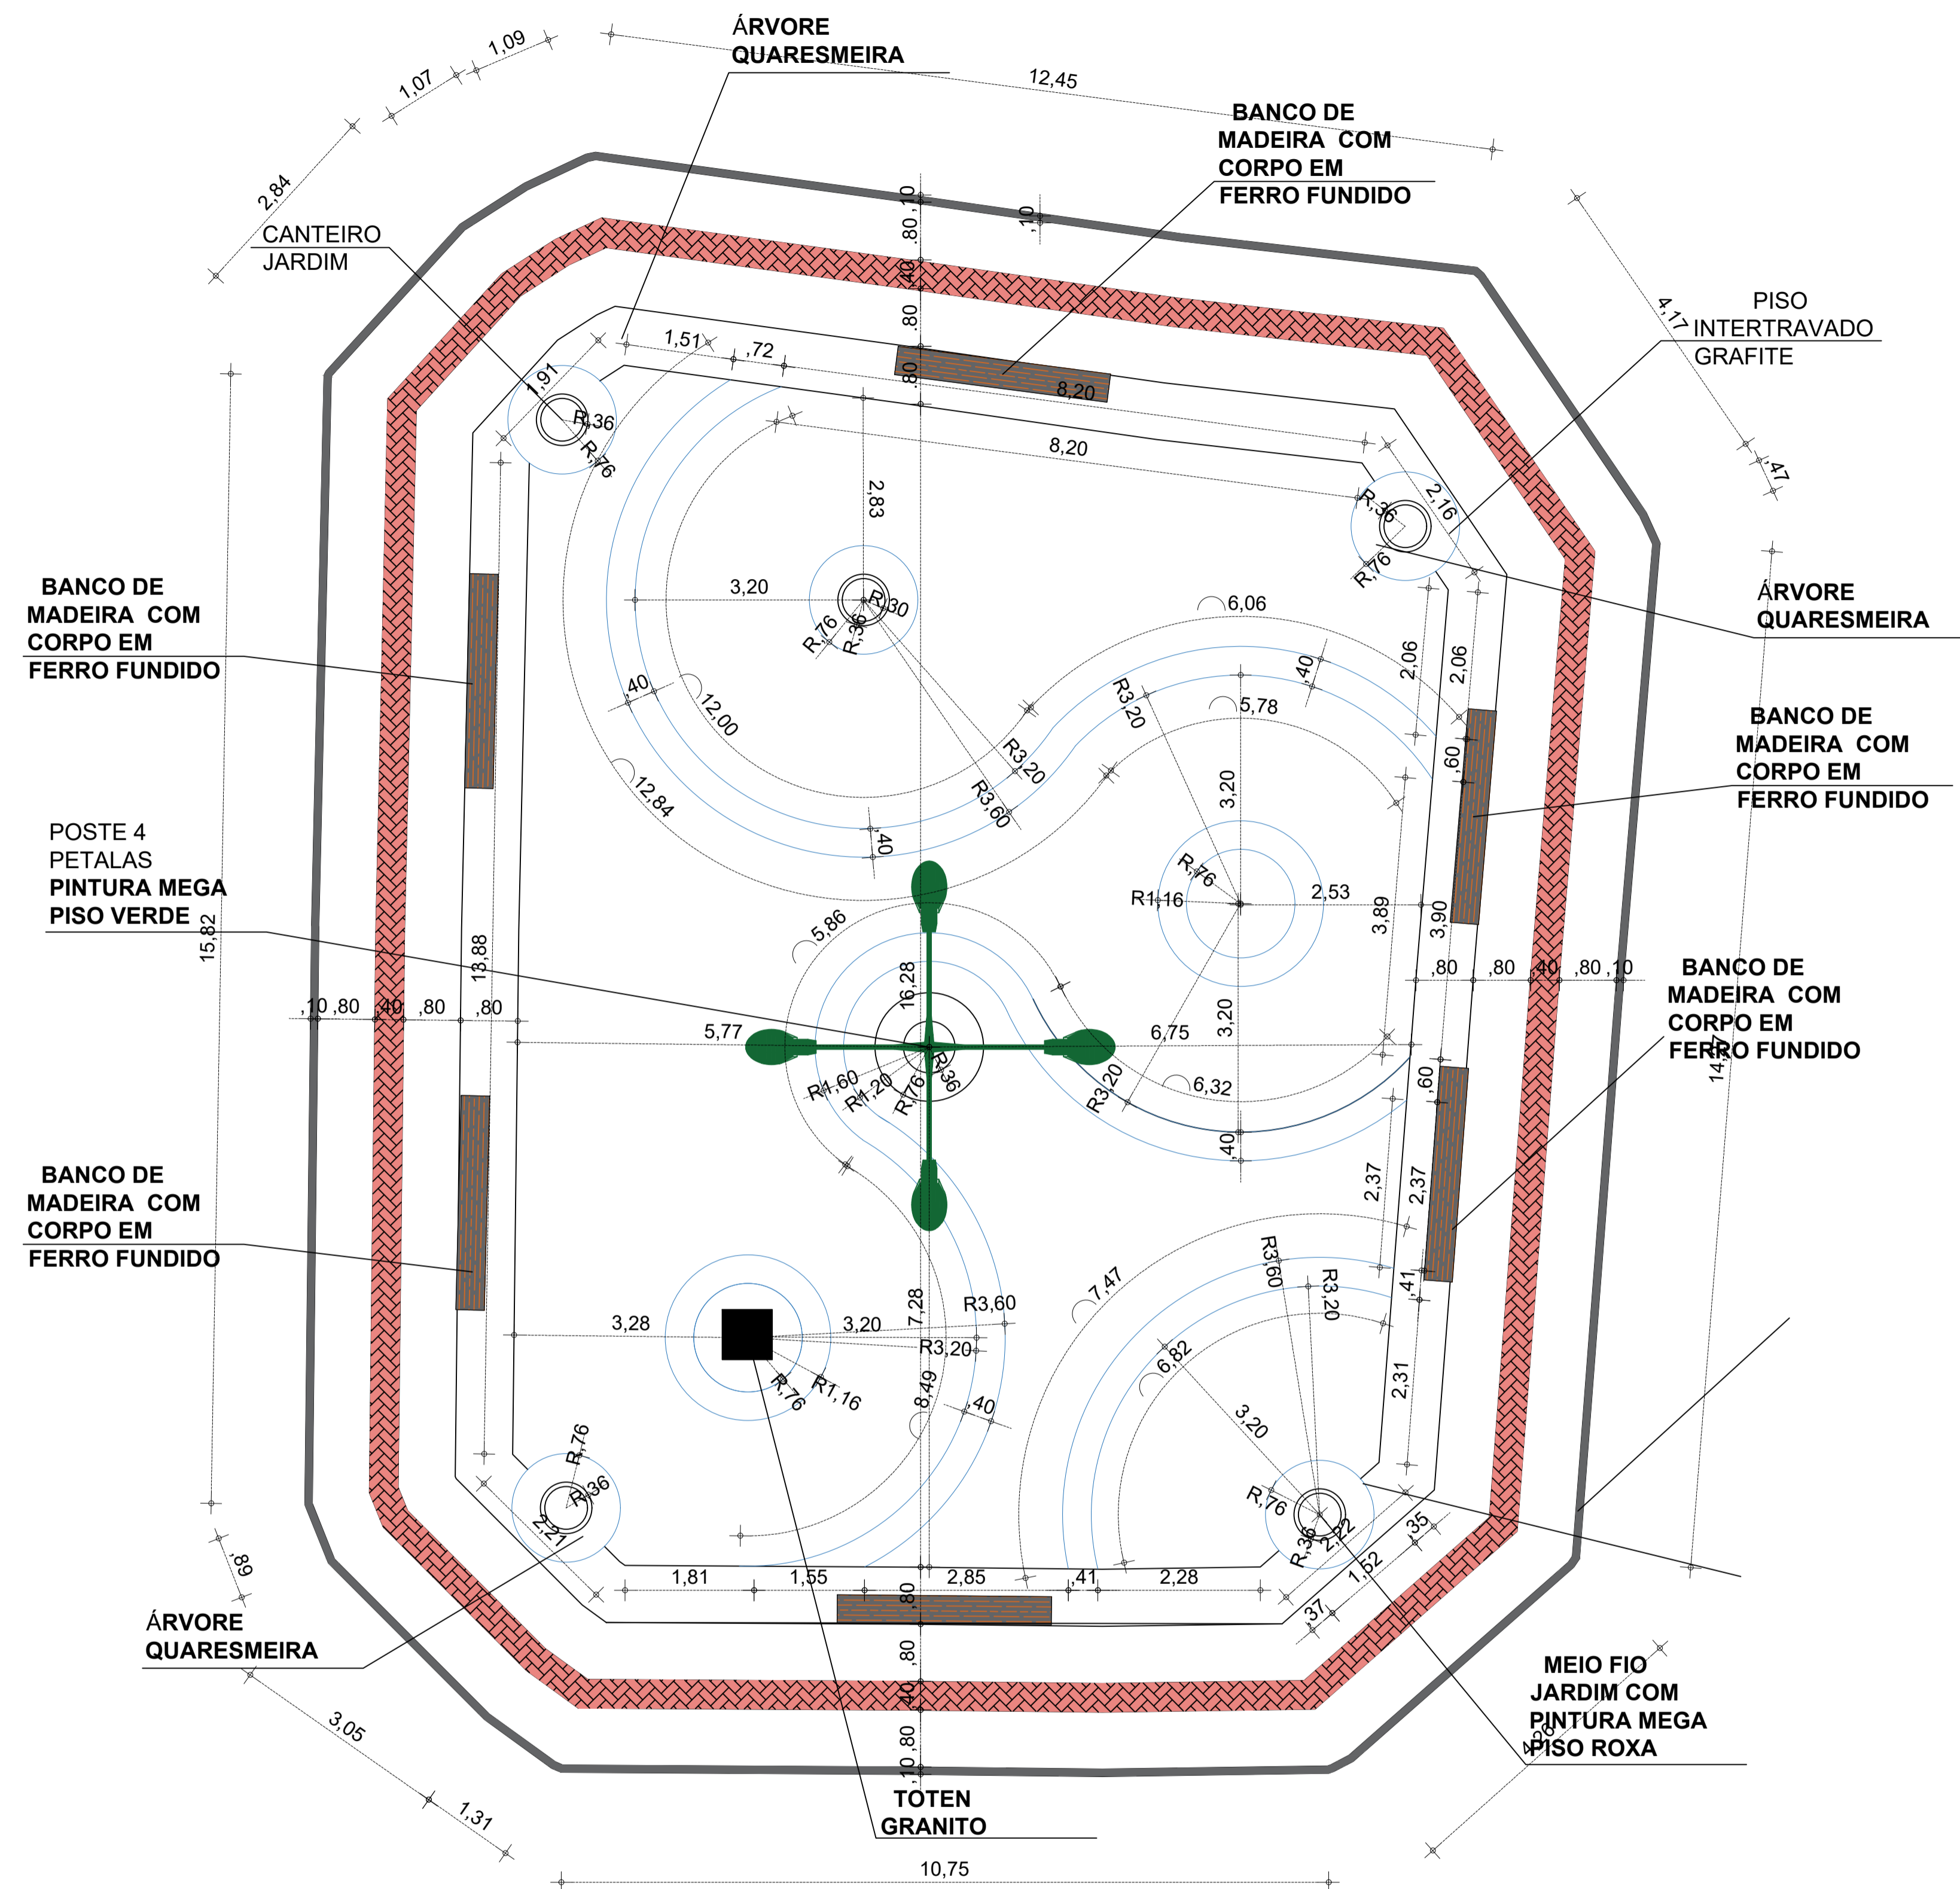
ÁRVORE QUARESMEIRA

12,45

1,09
1,07
2,84

BANCO DE MADEIRA COM CORPO EM FERRO FUNDIDO

CANTEIRO JARDIM

,10 ,80 ,40 ,80 ,80 ,10

PISO INTERTRAVADO GRAFITE

4,17
,47

1,51 ,72
1,91
R,36
R,76
8,20
8,20
2,16
R,36
R,76

ÁRVORE QUARESMEIRA

BANCO DE MADEIRA COM CORPO EM FERRO FUNDIDO

2,83
3,20
R,30
R,76
R,36
6,06
,40
12,00
12,84
R3,20
R3,20
R3,60
,40
5,78
2,06
2,06
,60

BANCO DE MADEIRA COM CORPO EM FERRO FUNDIDO

POSTE 4 PETALAS
PINTURA MEGA PISO VERDE

15,82
13,88
3,20
R,76
R1,16
2,53
3,89
3,90
5,86
16,28
,80 ,80 ,40 ,80 ,10

BANCO DE MADEIRA COM CORPO EM FERRO FUNDIDO

,10 ,80 ,40 ,80 ,80
5,77
6,75
3,20
R1,60
R1,20
R,76
R,36
R3,20
6,32
,60
14,79
,40
2,37
2,37

BANCO DE MADEIRA COM CORPO EM FERRO FUNDIDO

7,47
R3,60
R3,20
,41
3,28
3,20
7,28
R3,60
R3,20
6,82
2,31
R,76
R1,16
8,49
,40
3,20
R,76
R,36
R,76
R,36
2,21
R,36
2,22
,35
1,52
,37
,89
1,81 1,55 2,85 ,41 2,28

ÁRVORE QUARESMEIRA

3,05
1,31

MEIO FIO JARDIM COM PINTURA MEGA PISO ROXA

4,26

TOTEN GRANITO

10,75